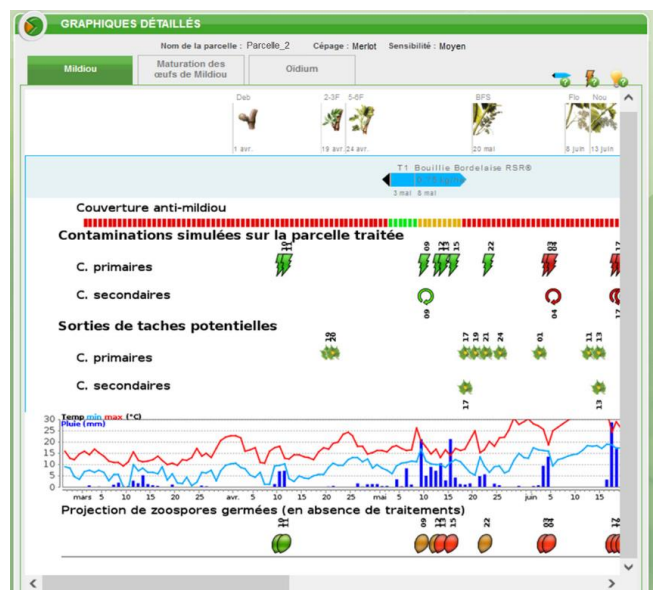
GRAPHIQUES DÉTAILLÉS

Nom de la parcelle : Parcelle_2 Cépage : Merlot Sensibilité : Moyen

Mildiou | Maturation des œufs de Mildiou | Oidium

Deb 1 avr.
2-3F 19 avr.
5-6F 24 avr.
BFS 20 mai
Flo 8 juin
Nou 13 juin

T1 Bouillie Bordelaise RSR®
3 mai 8 mai

Couverture anti-mildiou

Contaminations simulées sur la parcelle traitée

C. primaires
10 11
09 12 13 15
22
02 03
17

C. secondaires
09
04
17

Sorties de taches potentielles

C. primaires
19 20
17 19 21 24
01
11 13

C. secondaires
17
13

Temp min max (°C)
Pluie (mm)
30 25 20 15 10 5 0
mars 5 10 15 20 25 avr. 5 10 15 20 25 mai 5 10 15 20 25 juin 5 10 15

Projection de zoospores germées (en absence de traitements)
10 11
09 12 13 15
22
02 03
17 18